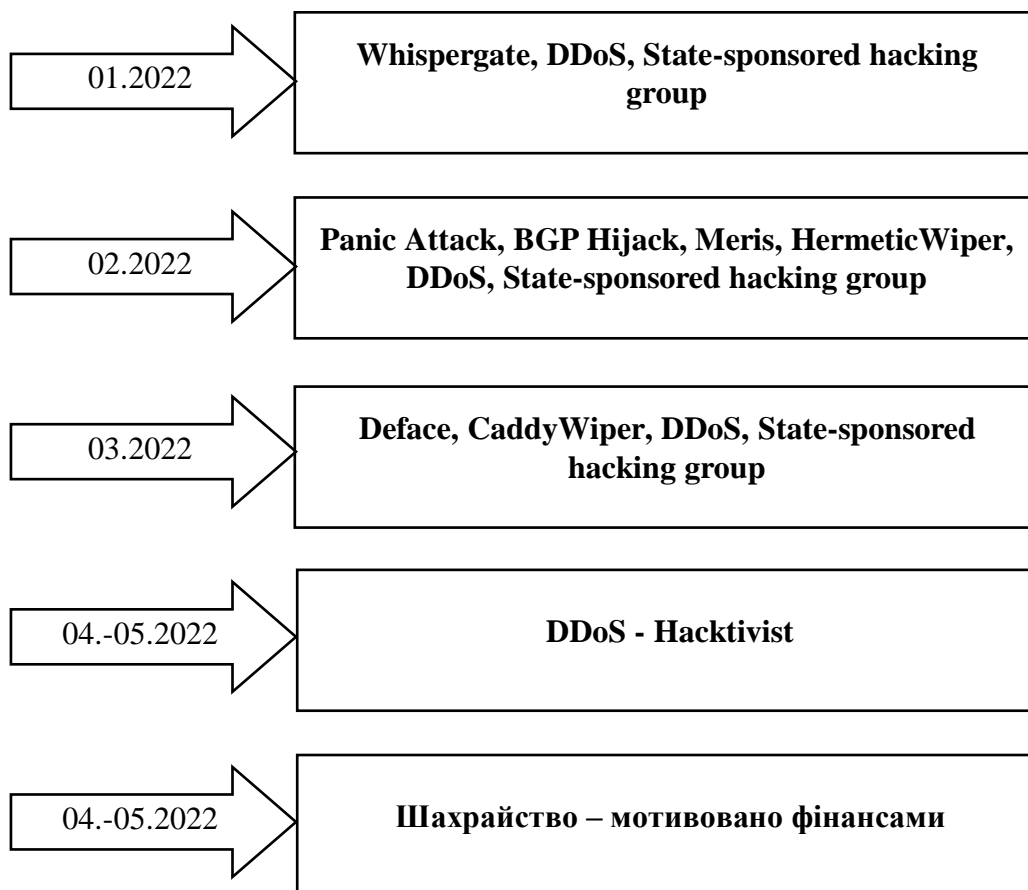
01.2022

**Whispergate, DDoS, State-sponsored hacking group**

02.2022

**Panic Attack, BGP Hijack, Meris, HermeticWiper, DDoS, State-sponsored hacking group**

03.2022

**Deface, CaddyWiper, DDoS, State-sponsored hacking group**

04.-05.2022

**DDoS - Hacktivist**

04.-05.2022

**Шахрайство – мотивовано фінансами**